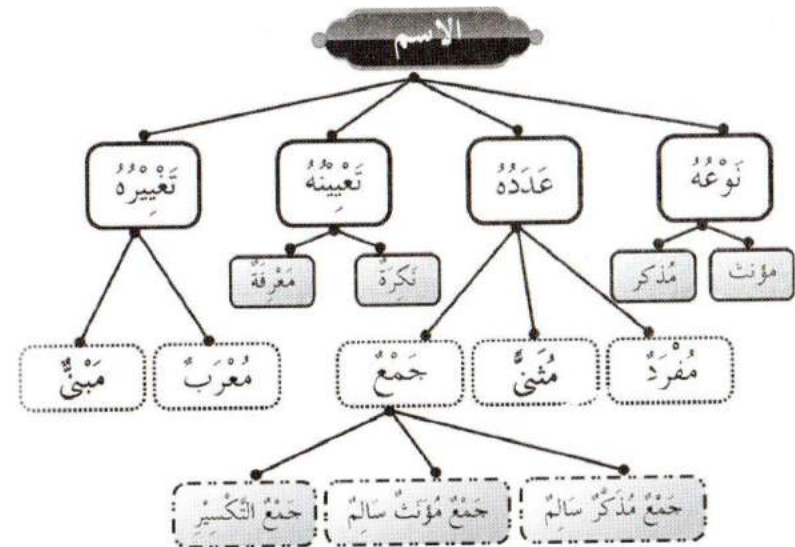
الاسم

نَوْعُهُ

عَدَدُهُ

تَعْيِينُهُ

تَغْيِيرُهُ

مؤنث

مُذكر

نَكِرَةٌ

مَعْرِفَةٌ

مُفْرَدٌ

مُثَنًّى

جَمْعٌ

مُعْرَبٌ

مَبْنِيٌّ

جَمْعُ مُذَكَّرٍ سَالِمٌ

جَمْعُ مُؤَنَّثٍ سَالِمٌ

جَمْعُ التَّكْسِيرِ